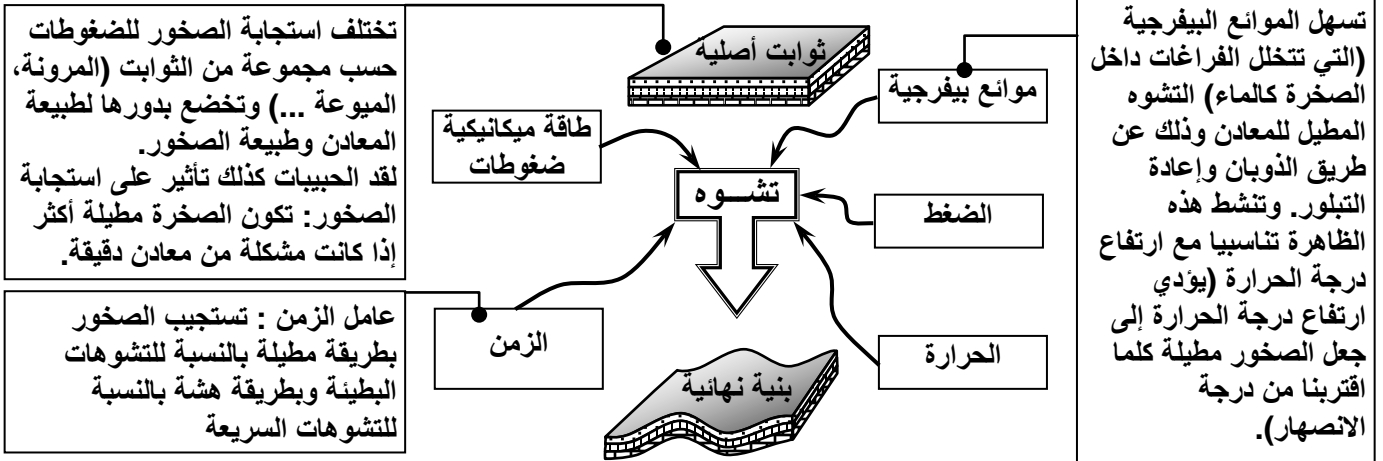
تسهل الموائع البيفرجية (التي تتخلل الفراغات داخل الصخرة كالماء) التشوه المطيل للمعادن وذلك عن طريق الذوبان وإعادة التبلور. وتنشط هذه الظاهرة تناسبيا مع ارتفاع درجة الحرارة (يؤدي ارتفاع درجة الحرارة إلى جعل الصخور مطيلة كلما اقتربنا من درجة الانصهار).

تختلف استجابة الصخور للضغوطات حسب مجموعة من الثوابت (المرونة، الميوعة ...) وتخضع بدورها لطبيعة المعادن وطبيعة الصخور.
لقد الحبيبات كذلك تأثير على استجابة الصخور: تكون الصخرة مطيلة أكثر إذا كانت مشكلة من معادن دقيقة.

ثوابت أصلية

موائع بيفرجية

طاقة ميكانيكية ضغوطات

تشــوه

الضغط

الزمن

الحرارة

بنية نهائية

عامل الزمن : تستجيب الصخور بطريقة مطيلة بالنسبة للتشوهات البطيئة وبطريقة هشة بالنسبة للتشوهات السريعة